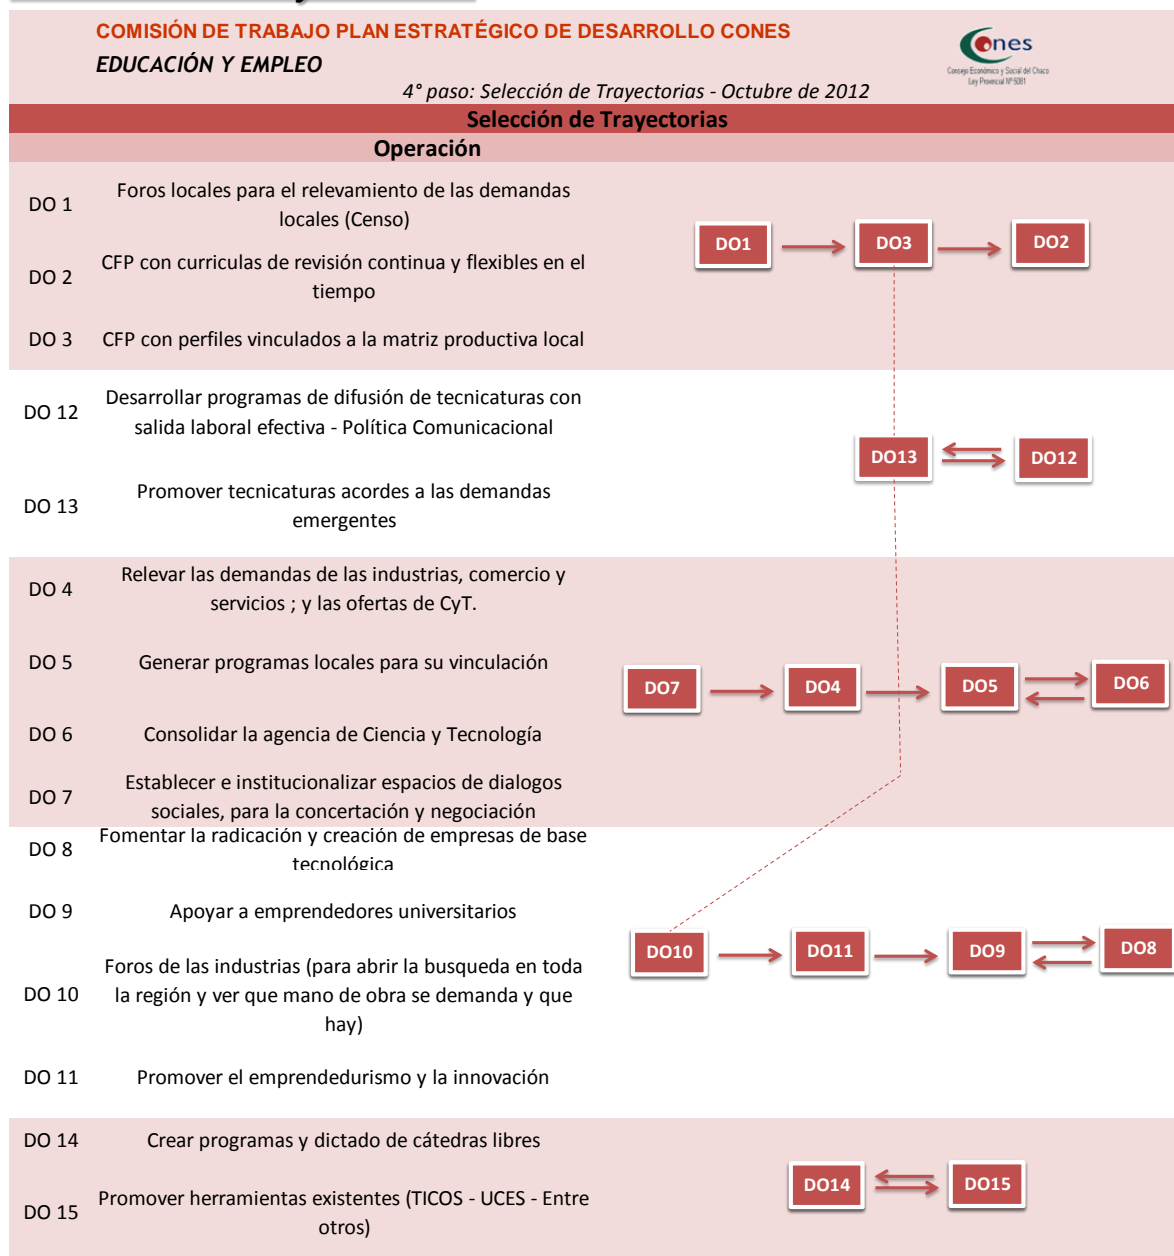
COMISIÓN DE TRABAJO PLAN ESTRATÉGICO DE DESARROLLO CONES
EDUCACIÓN Y EMPLEO
4° paso: Selección de Trayectorias - Octubre de 2012

Cones
Consejo Económico y Social del Chaco
Ley Provincial N°5081

Selección de Trayectorias
Operación

| | |
|---|---|
| DO 1 | Foros locales para el relevamiento de las demandas locales (Censo) |
| DO 2 | CFP con curriculas de revisión continua y flexibles en el tiempo |
| DO 3 | CFP con perfiles vinculados a la matriz productiva local |
| DO 12 | Desarrollar programas de difusión de tecnicaturas con salida laboral efectiva - Política Comunicacional |
| DO 13 | Promover tecnicaturas acordes a las demandas emergentes |
| DO 4 | Relevar las demandas de las industrias, comercio y servicios ; y las ofertas de CyT. |
| DO 5 | Generar programas locales para su vinculación |
| DO 6 | Consolidar la agencia de Ciencia y Tecnología |
| DO 7 | Establecer e institucionalizar espacios de dialogos sociales, para la concertación y negociación |
| DO 8 | Fomentar la radicación y creación de empresas de base tecnológica |
| DO 9 | Apoyar a emprendedores universitarios |
| DO 10 | Foros de las industrias (para abrir la busqueda en toda la región y ver que mano de obra se demanda y que hay) |
| DO 11 | Promover el emprendedurismo y la innovación |
| DO 14 | Crear programas y dictado de cátedras libres |
| DO 15 | Promover herramientas existentes (TICOS - UCES - Entre otros) |

DO1 DO3 DO2
DO13 DO12
DO7 DO4 DO5 DO6
DO10 DO11 DO9 DO8
DO14 DO15